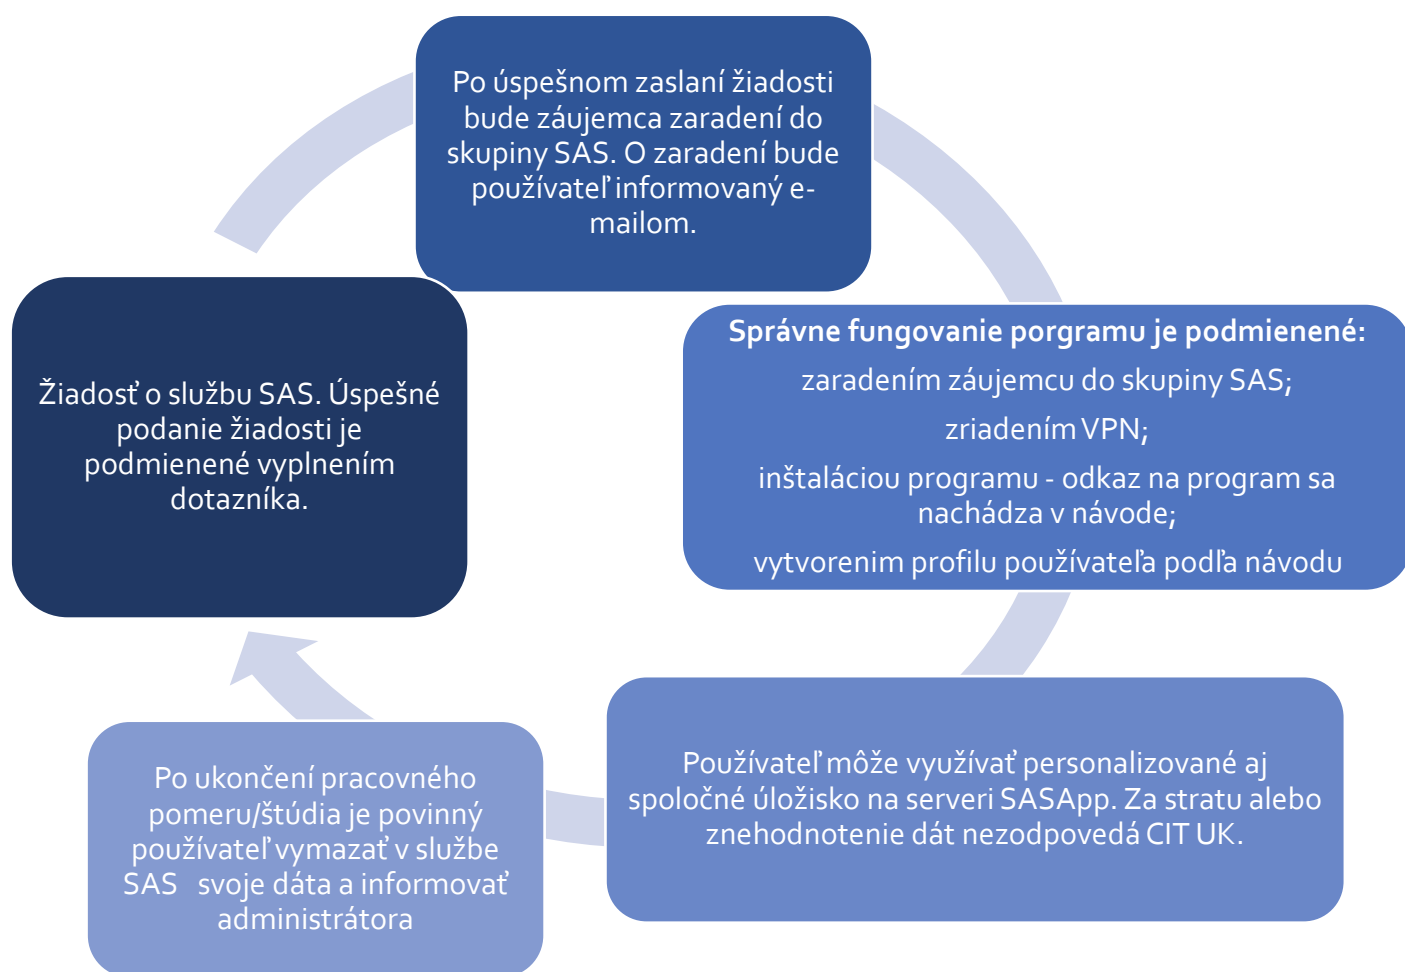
Po úspešnom zaslaní žiadosti bude záujemca zaradení do skupiny SAS. O zaradení bude používateľ informovaný e-mailom.

Správne fungovanie porgramu je podmienené:

zaradením záujemcu do skupiny SAS;

zriadením VPN;

inštaláciou programu - odkaz na program sa nachádza v návode;

vytvorenim profilu používateľa podľa návodu

Používateľ môže využívať personalizované aj spoločné úložisko na serveri SASApp. Za stratu alebo znehodnotenie dát nezodpovedá CIT UK.

Po ukončení pracovného pomeru/štúdia je povinný používateľ vymazať v službe SAS svoje dáta a informovať administrátora

Žiadosť o službu SAS. Úspešné podanie žiadosti je podmienené vyplnením dotazníka.